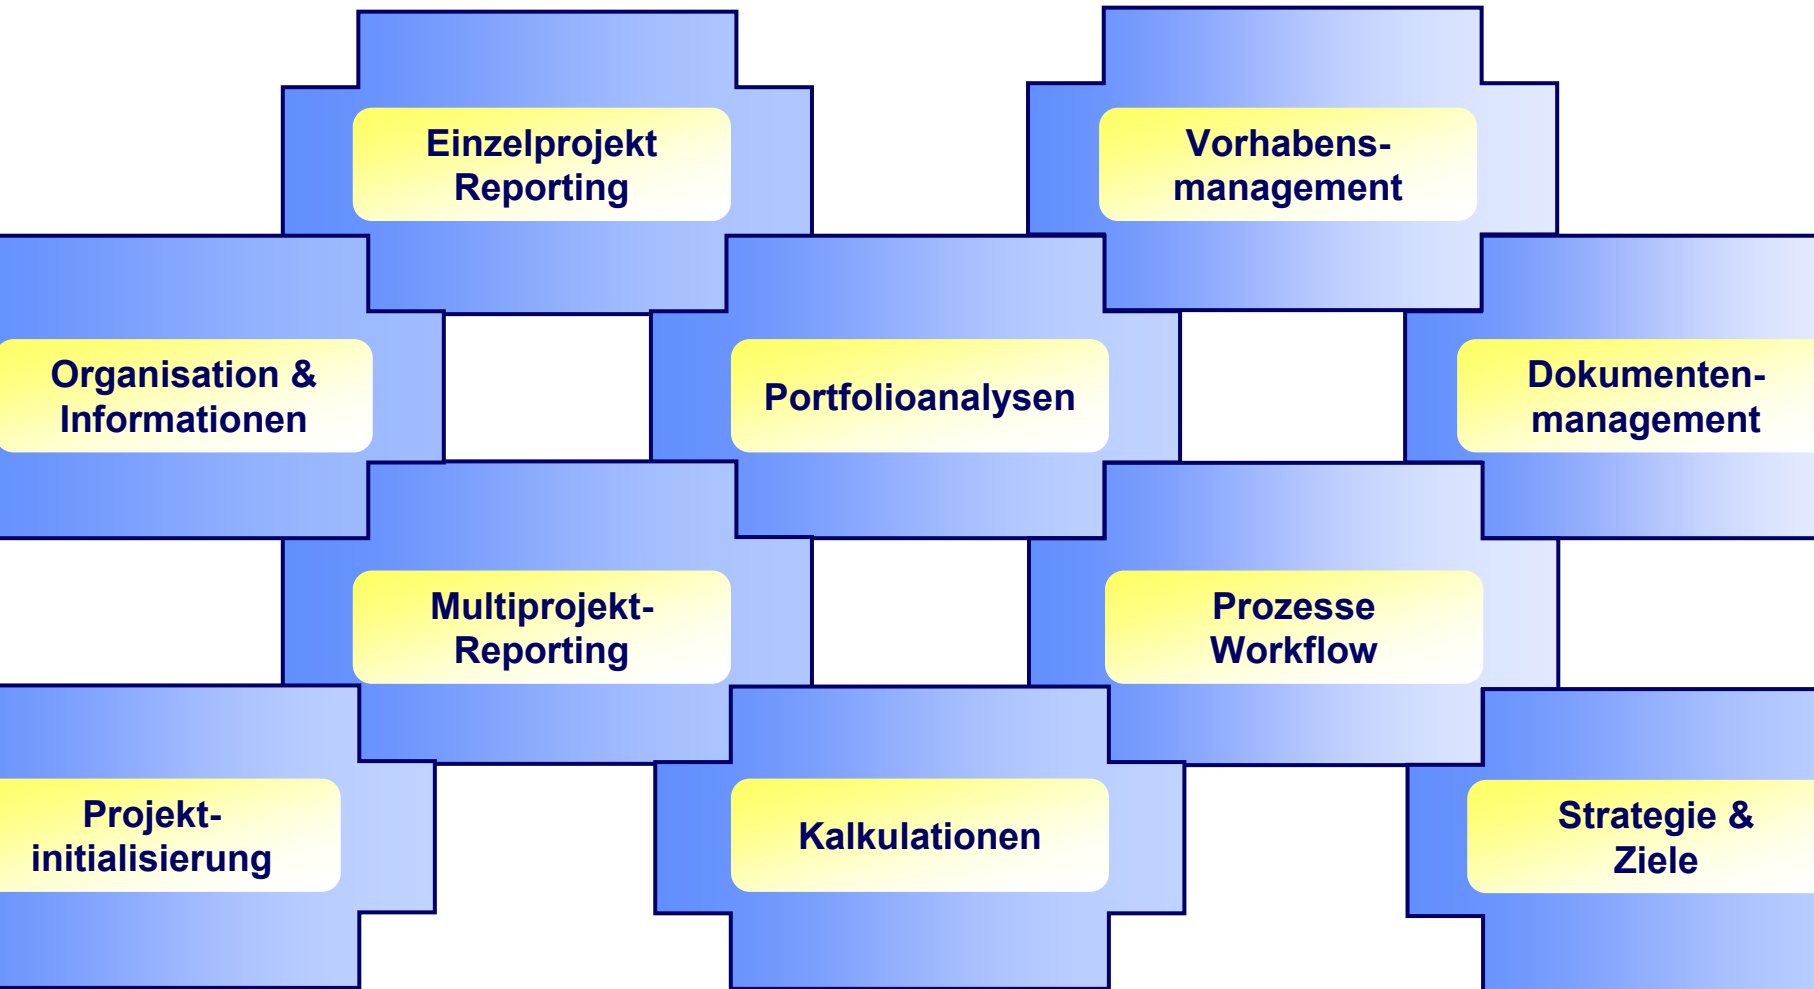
Einzelprojekt Reporting

Vorhabens-management

Organisation & Informationen

Portfolioanalysen

Dokumenten-management

Multiprojekt-Reporting

Prozesse Workflow

Projekt-initialisierung

Kalkulationen

Strategie & Ziele